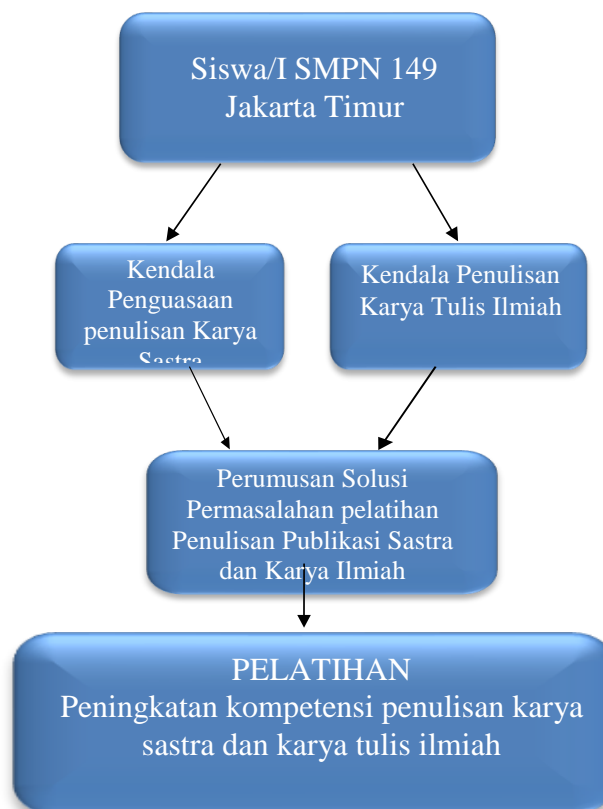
Siswa/I SMPN 149 Jakarta Timur

Kendala Penguasaan penulisan Karya Sastra

Kendala Penulisan Karya Tulis Ilmiah

Perumusan Solusi Permasalahan pelatihan Penulisan Publikasi Sastra dan Karya Ilmiah

PELATIHAN
Peningkatan kompetensi penulisan karya sastra dan karya tulis ilmiah